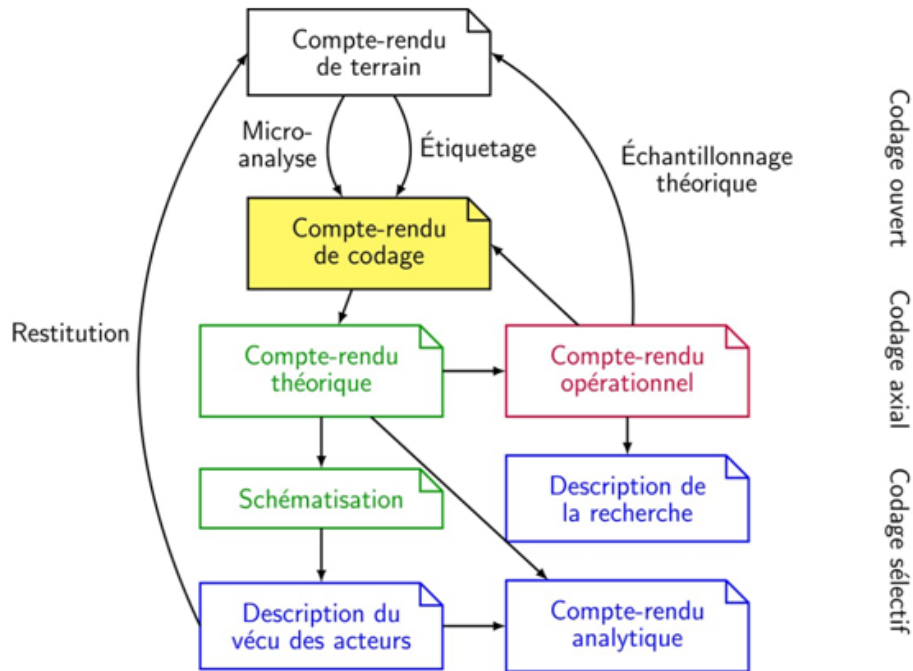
Compte-rendu de terrain

Micro-analyse

Étiquetage

Échantillonnage théorique

Compte-rendu de codage

Restitution

Compte-rendu théorique

Compte-rendu opérationnel

Schématisation

Description de la recherche

Description du vécu des acteurs

Compte-rendu analytique

Codage ouvert

Codage axial

Codage sélectif